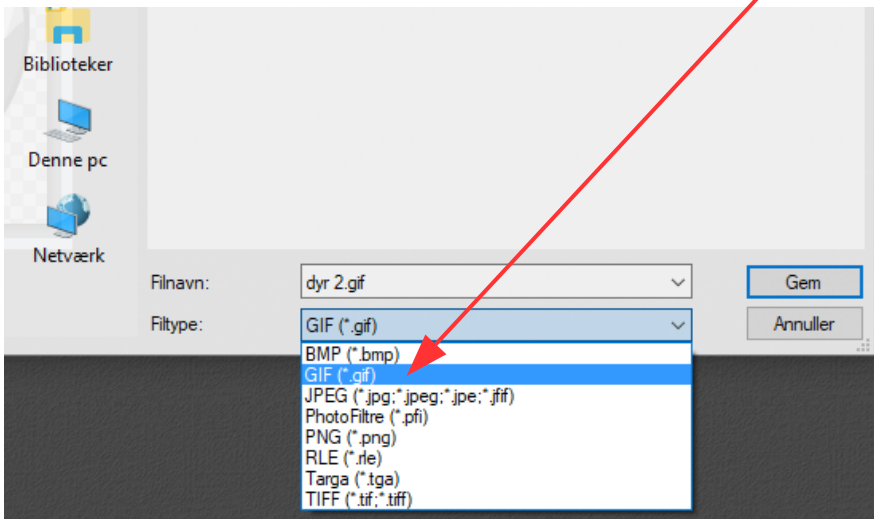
Biblioteker

Denne pc

Netværk

Filnavn: dyr 2.gif

Filtype: GIF (*.gif)

Gem

Annuller

BMP (*.bmp)
GIF (*.gif)
JPEG (*.jpg;*.jpeg;*.jpe;*.jfif)
PhotoFiltre (*.pfi)
PNG (*.png)
RLE (*.rle)
Targa (*.tga)
TIFF (*.tif;*.tiff)